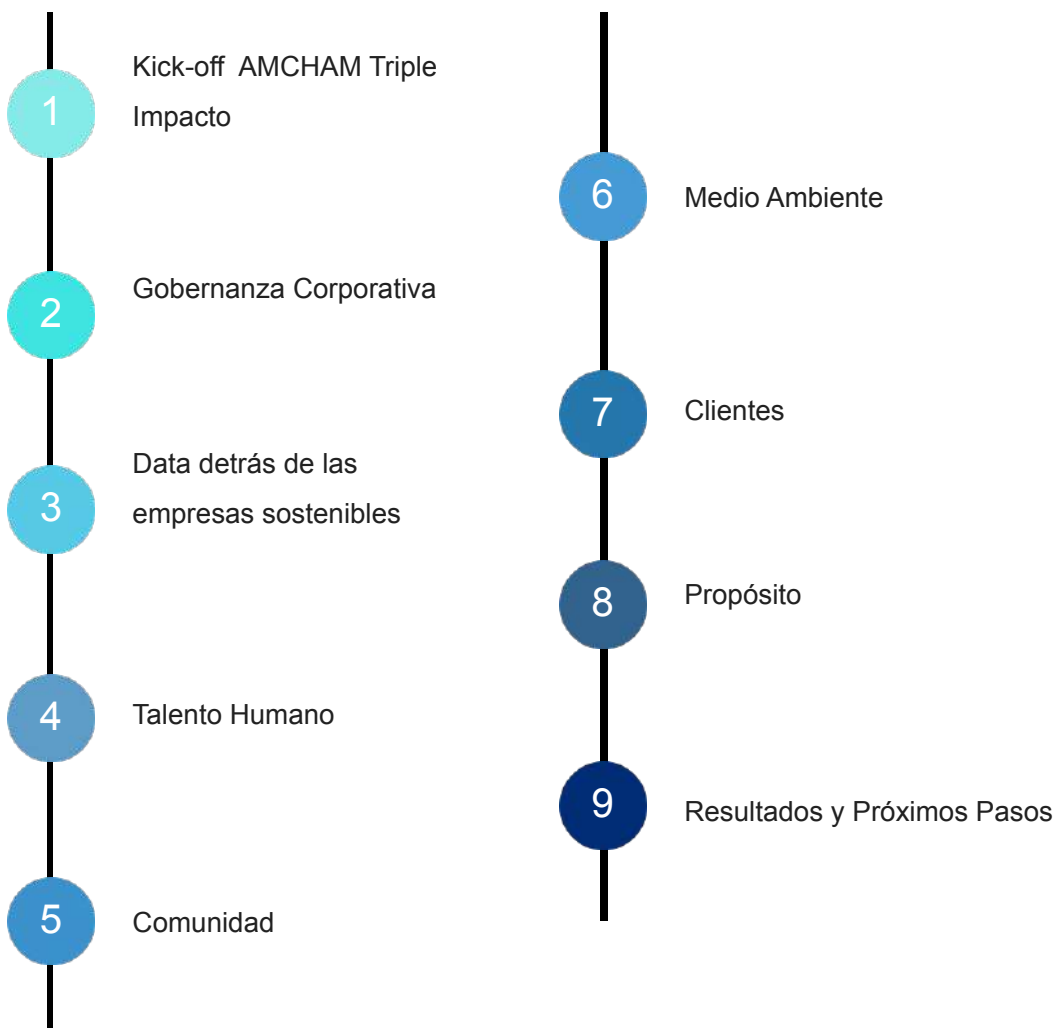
1 Kick-off AMCHAM Triple Impacto

2 Gobernanza Corporativa

3 Data detrás de las empresas sostenibles

4 Talento Humano

5 Comunidad

6 Medio Ambiente

7 Clientes

8 Propósito

9 Resultados y Próximos Pasos